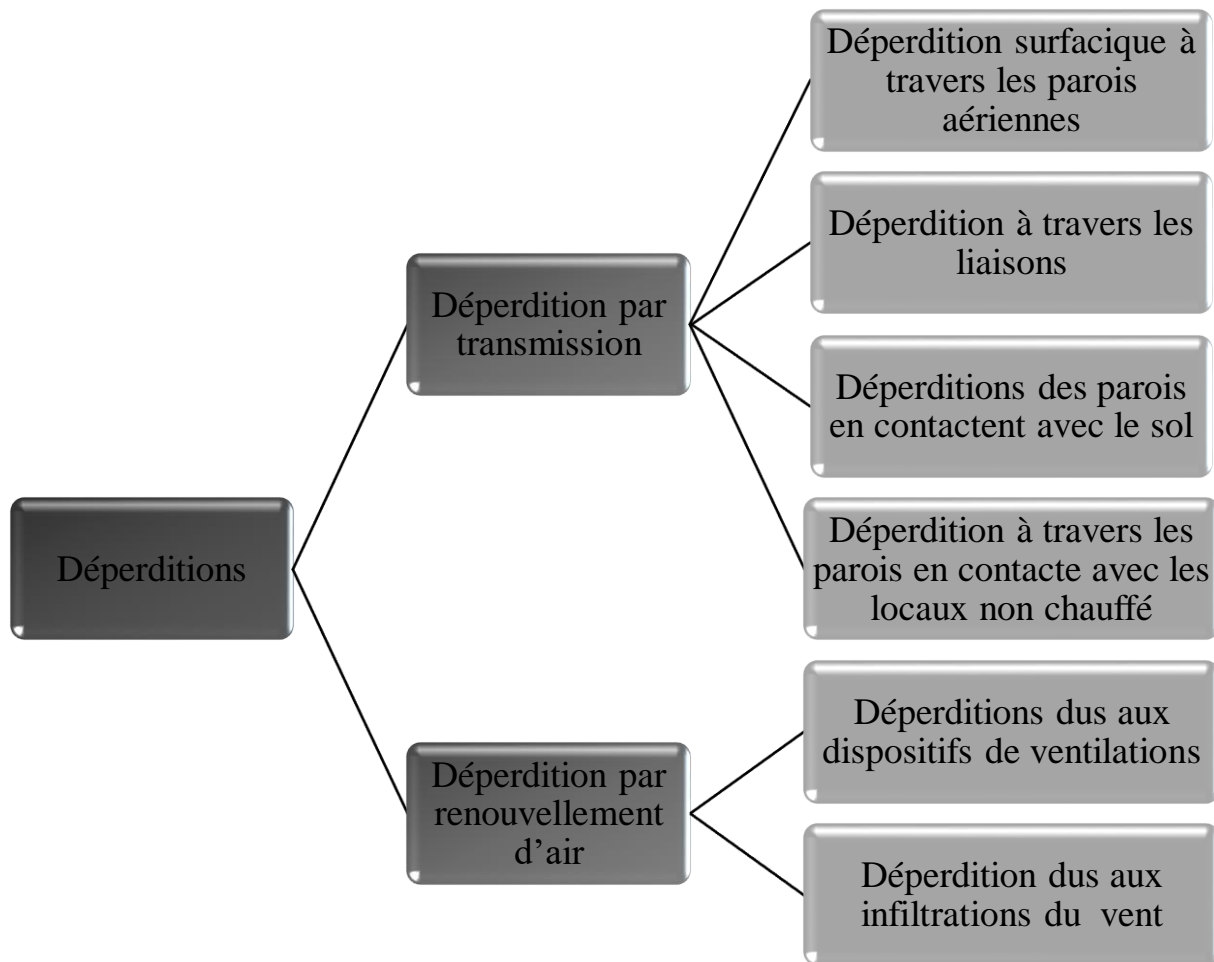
Déperditions

Déperdition par transmission

Déperdition surfacique à travers les parois aériennes

Déperdition à travers les liaisons

Déperditions des parois en contactent avec le sol

Déperdition à travers les parois en contacte avec les locaux non chauffé

Déperdition par renouvellement d'air

Déperditions dus aux dispositifs de ventilations

Déperdition dus aux infiltrations du vent